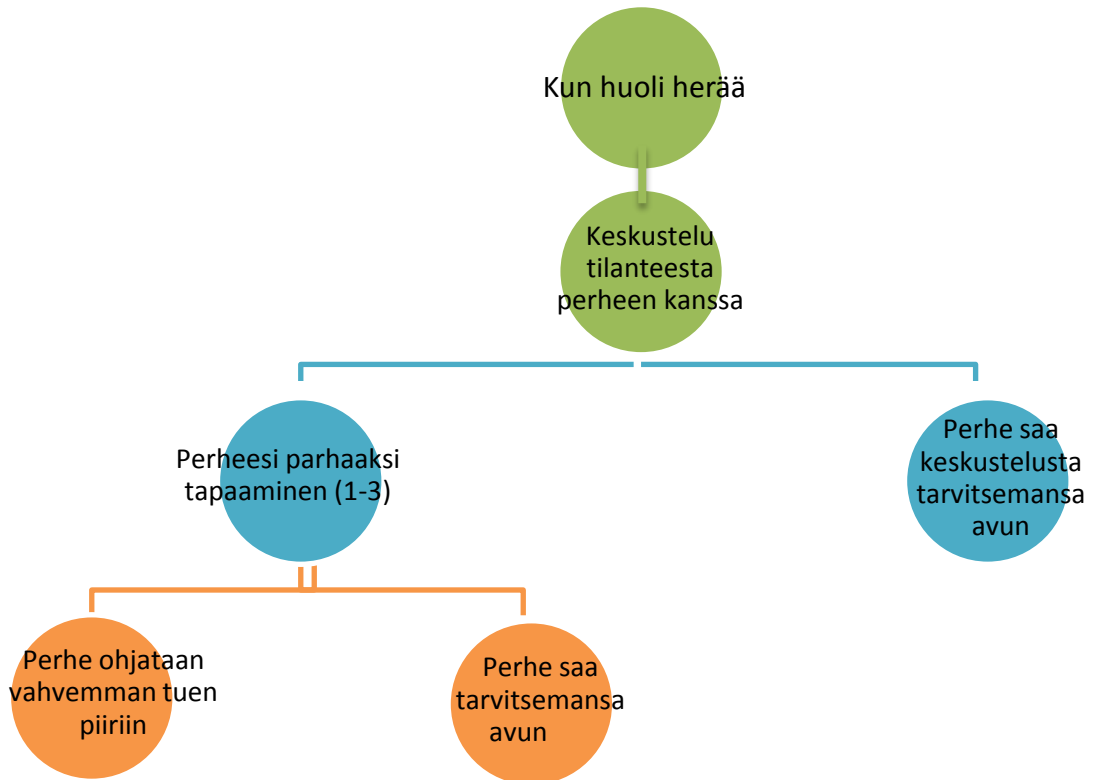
Kun huoli herää

Keskustelu tilanteesta perheen kanssa

Perheesi parhaaksi tapaaminen (1-3)

Perhe saa keskustelusta tarvitsemansa avun

Perhe ohjataan vahvemman tuen piiriin

Perhe saa tarvitsemansa avun